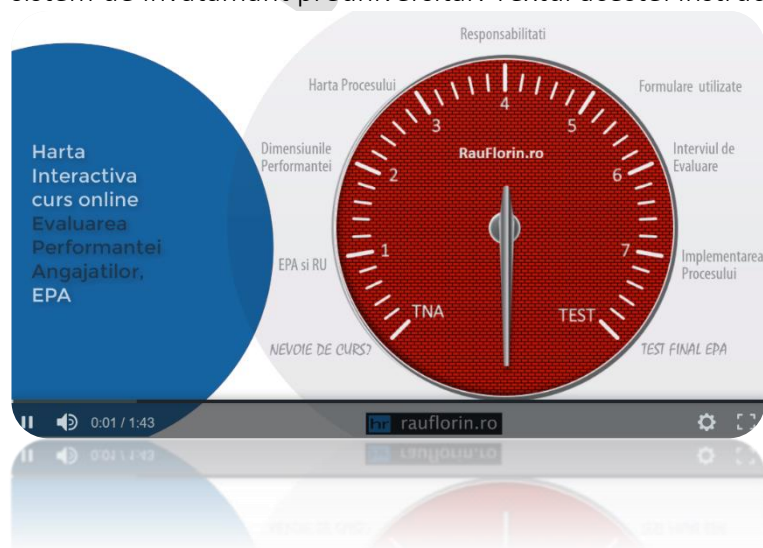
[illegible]

Harta Interactiva curs online Evaluarea Performantei Angajatilor, EPA

Responsabilitati

Harta Procesului

Formulare utilizate

Dimensiunile Performantei

Interviul de Evaluare

EPA si RU

Implementarea Procesului

NEVOIE DE CURS?

TEST FINAL EPA

RauFlorin.ro

1 2 3 4 5 6 7

TNA

TEST

0:01 / 1:43

hr rauflorin.ro